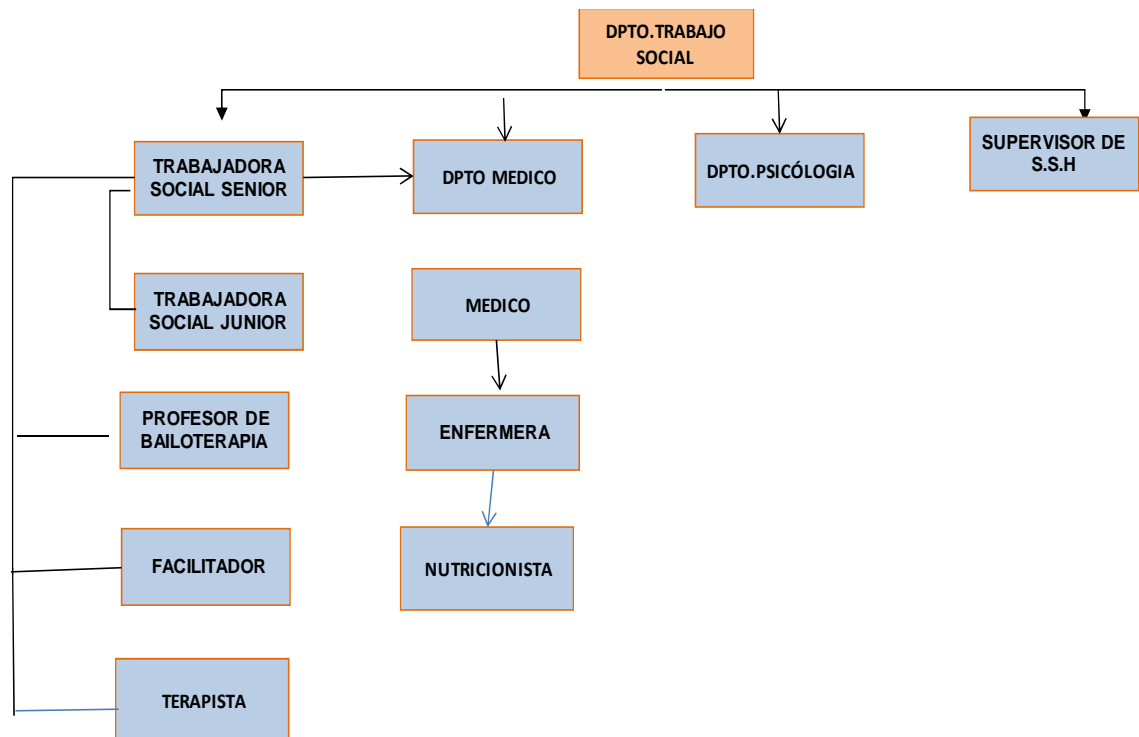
DPTO.TRABAJO SOCIAL

TRABAJADORA SOCIAL SENIOR

DPTO MEDICO

DPTO.PSICÓLOGIA

SUPERVISOR DE S.S.H

TRABAJADORA SOCIAL JUNIOR

MEDICO

PROFESOR DE BAILOTERAPIA

ENFERMERA

FACILITADOR

NUTRICIONISTA

TERAPISTA